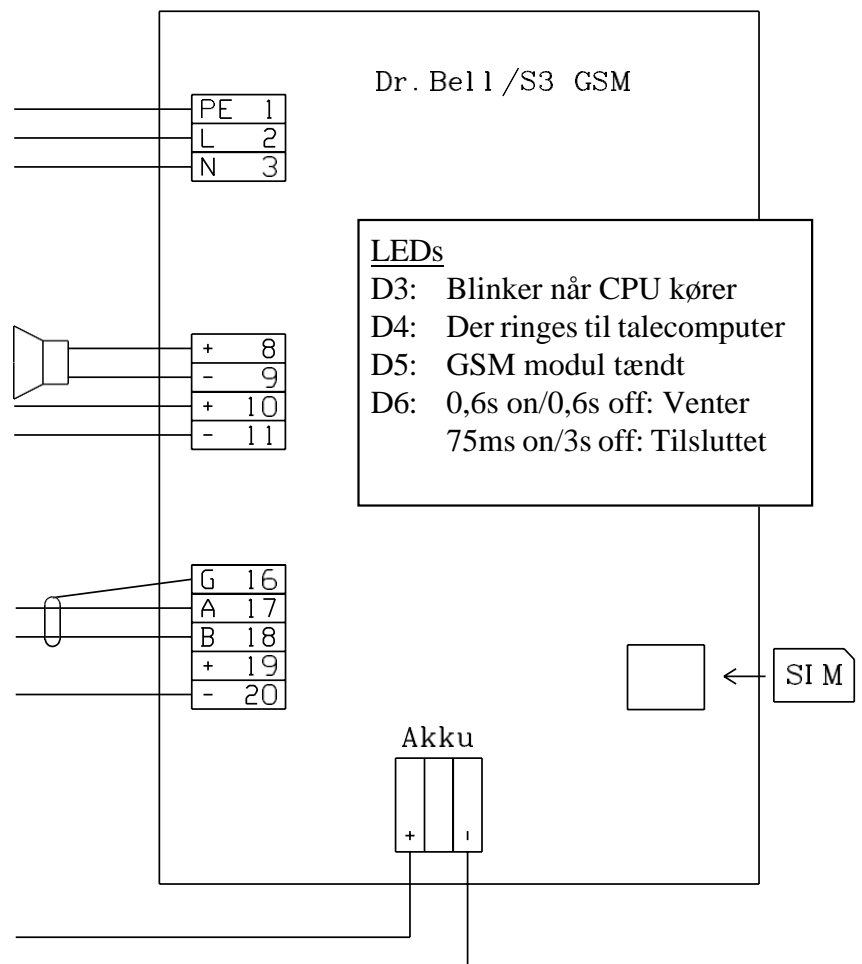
Dr. Bell /S3 GSM

| | |
|---|---|
| PE | 1 |
| L | 2 |
| N | 3 |

LEDs
D3: Blinker når CPU kører
D4: Der ringes til talecomputer
D5: GSM modul tændt
D6: 0,6s on/0,6s off: Venter
75ms on/3s off: Tilsluttet

| | |
|---|---|
| + | 8 |
| - | 9 |
| + | 10 |
| - | 11 |

| | |
|---|---|
| G | 16 |
| A | 17 |
| B | 18 |
| + | 19 |
| - | 20 |

SIM

Akku
+ -